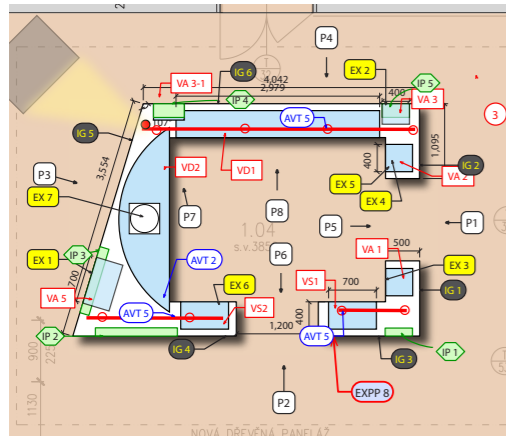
2
P4
VA 3-1
IG 6
4,042
2,979
EX 2
IP 5
IP 4
400
VA 3
3
AVT 5
IG 5
107
1,095
3,554
400
IG 2
VD2
VD1
EX 5
VA 2
P3
EX 4
EX 7
P7
P8
P5
P1
1.04
s.v.38
VA 1
500
EX 1
IP 3
AVT 2
P6
EX 3
700
VS1
700
IG 1
EX 6
VA 5
AVT 5
VS2
400
IP 2
1,200
AVT 5
IG 4
IG 3
IP 1
900
EXPP 8
P2
1130
NOVÁ DŘEVĚNÁ PANELÁŽ